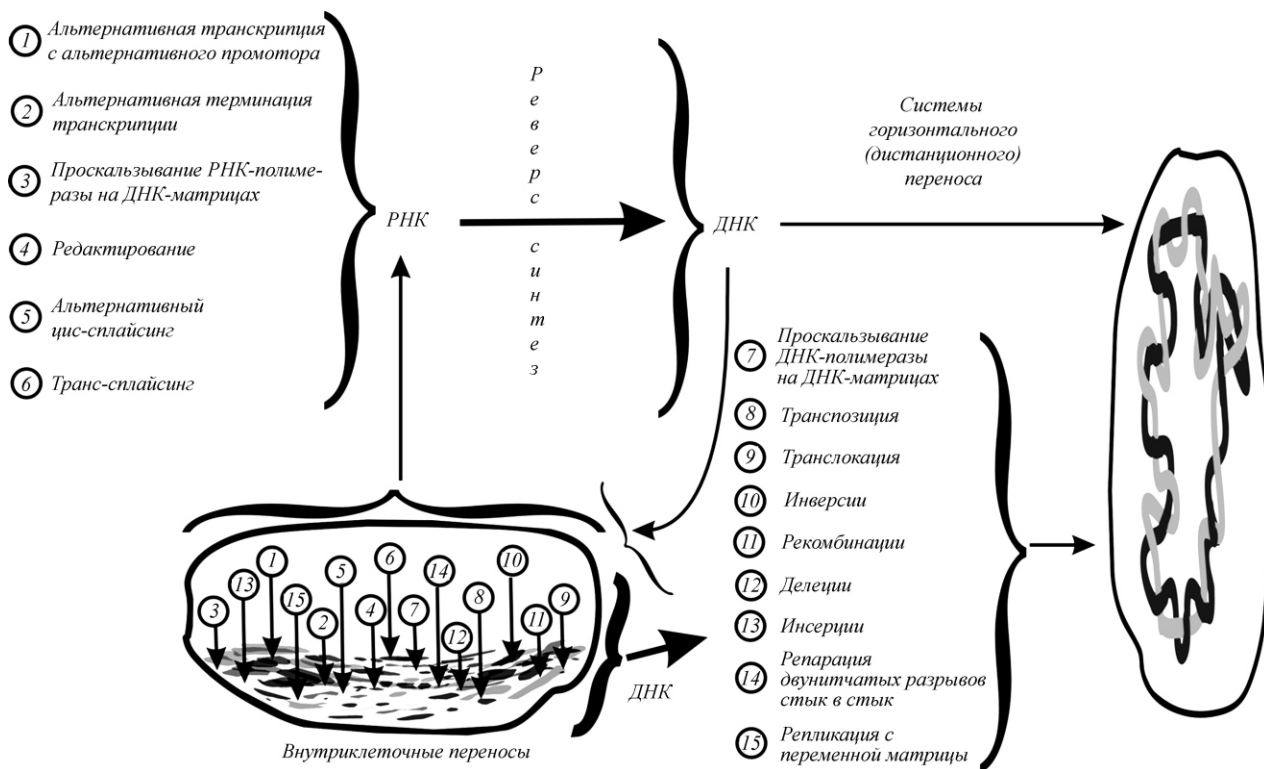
1 Альтернативная транскрипция с альтернативного промотора

2 Альтернативная терминация транскрипции

3 Проскальзывание РНК-полимеразы на ДНК-матрицах

4 Редактирование

5 Альтернативный цис-сплайсинг

6 Транс-сплайсинг

РНК

Р е в е р с с и н т е з

ДНК

Системы горизонтального (дистанционного) переноса

7 Проскальзывание ДНК-полимеразы на ДНК-матрицах

8 Транспозиция

9 Транслокация

10 Инверсии

11 Рекомбинации

12 Делеции

13 Инсерции

14 Репарация двунитчатых разрывов стык в стык

15 Репликация с переменной матрицы

1 13 15 5 2 6 4 7 14 12 8 10 11 9 3

ДНК

Внутриклеточные переносы